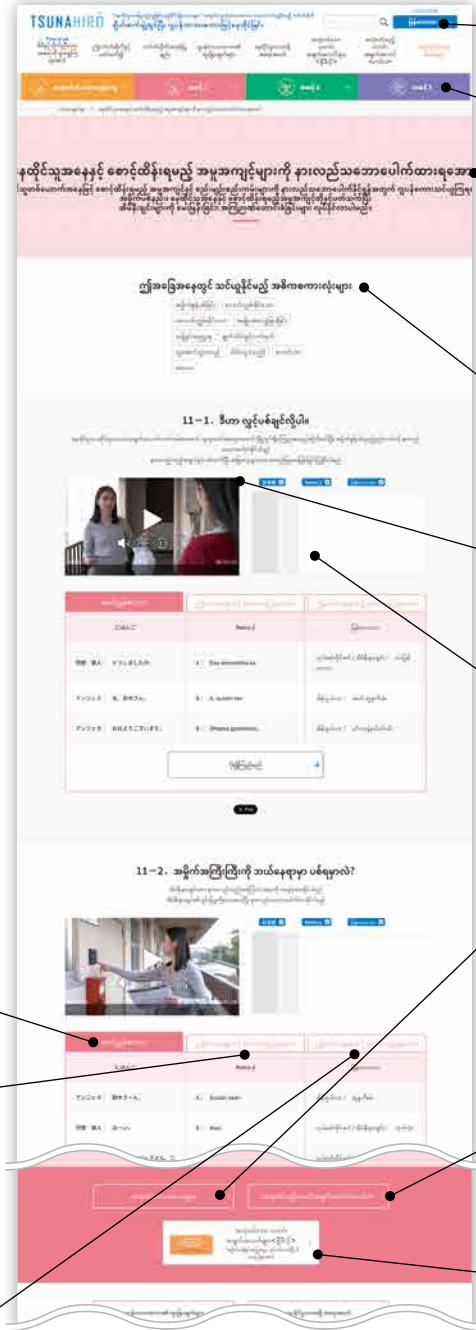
TSUNAHIRO

နတိုင်သူအနေနှင့် စောင့်ထိန်းရမည့် အမူအကျင့်များကို နားလည်သဘောပေါက်ထားရအော

ဤအခြေအနေတွင် သင်ယူနိုင်မည့် အဓိကစကားလုံးများ

11－1．ဒီဟာ လွှင့်ပစ်ချင်လို့ပါ။

こんにちは。

Romaji

アンジェラ　あ、鈴木さん。

A, Suzuki-san

アンジェラ　おはようございます。

Ohayou gozaimasu.

11－2．အမှိုက်အကြီးကြီးကို ဘယ်နေရာမှာ ပစ်ရမလဲ?

アンジェラ　鈴木さーん。

Suzuki-saan

Romaji

Post